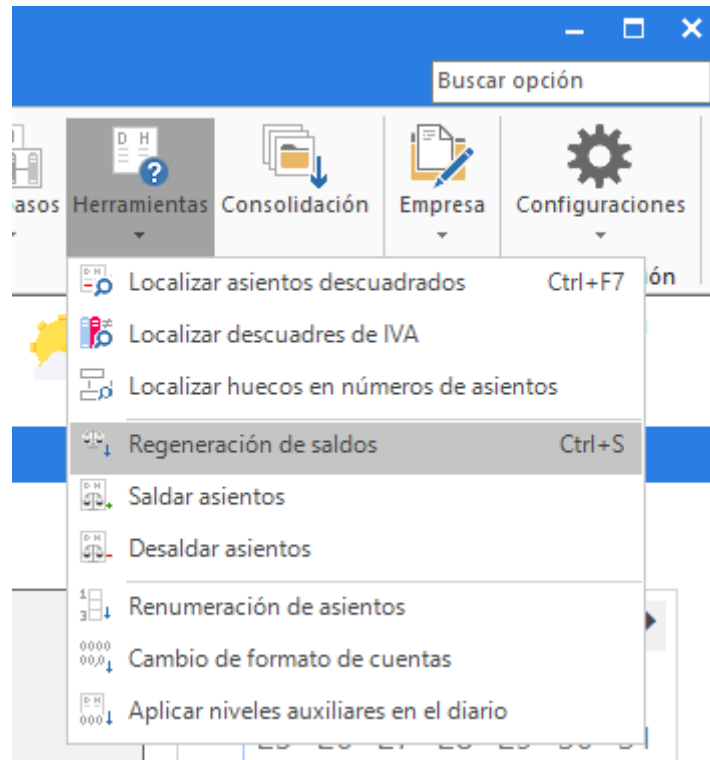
Buscar opción

asos Herramientas Consolidación Empresa Configuraciones

ón

Localizar asientos descuadrados Ctrl+F7
Localizar descuadres de IVA
Localizar huecos en números de asientos
Regeneración de saldos Ctrl+S
Saldar asientos
Desaldar asientos
Renumeración de asientos
Cambio de formato de cuentas
Aplicar niveles auxiliares en el diario